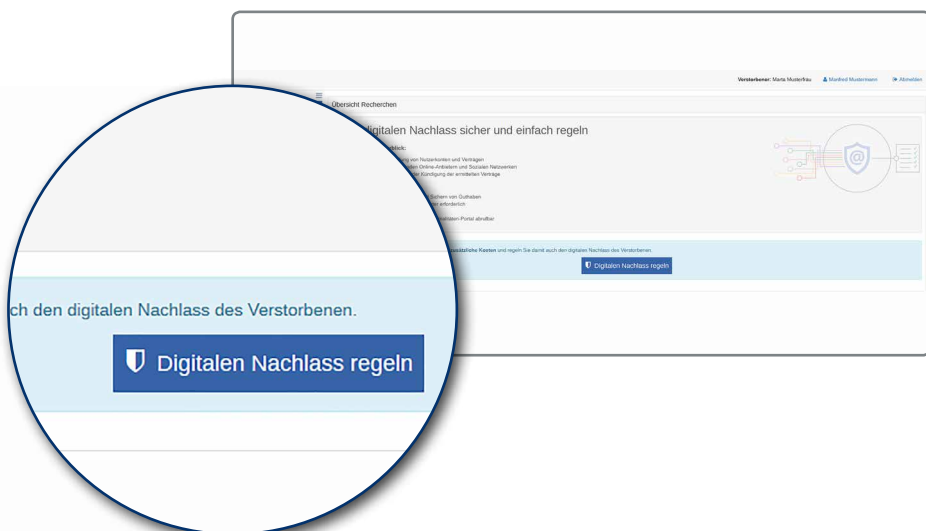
Verstorbener: Marta Musterfrau Manfred Mustermann Abmelden

Übersicht Recherchen

igitalen Nachlass sicher und einfach regeln

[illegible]

zusätzliche Kosten und regeln Sie damit auch den digitalen Nachlass des Verstorbenen.

Digitalen Nachlass regeln

ch den digitalen Nachlass des Verstorbenen.

Digitalen Nachlass regeln